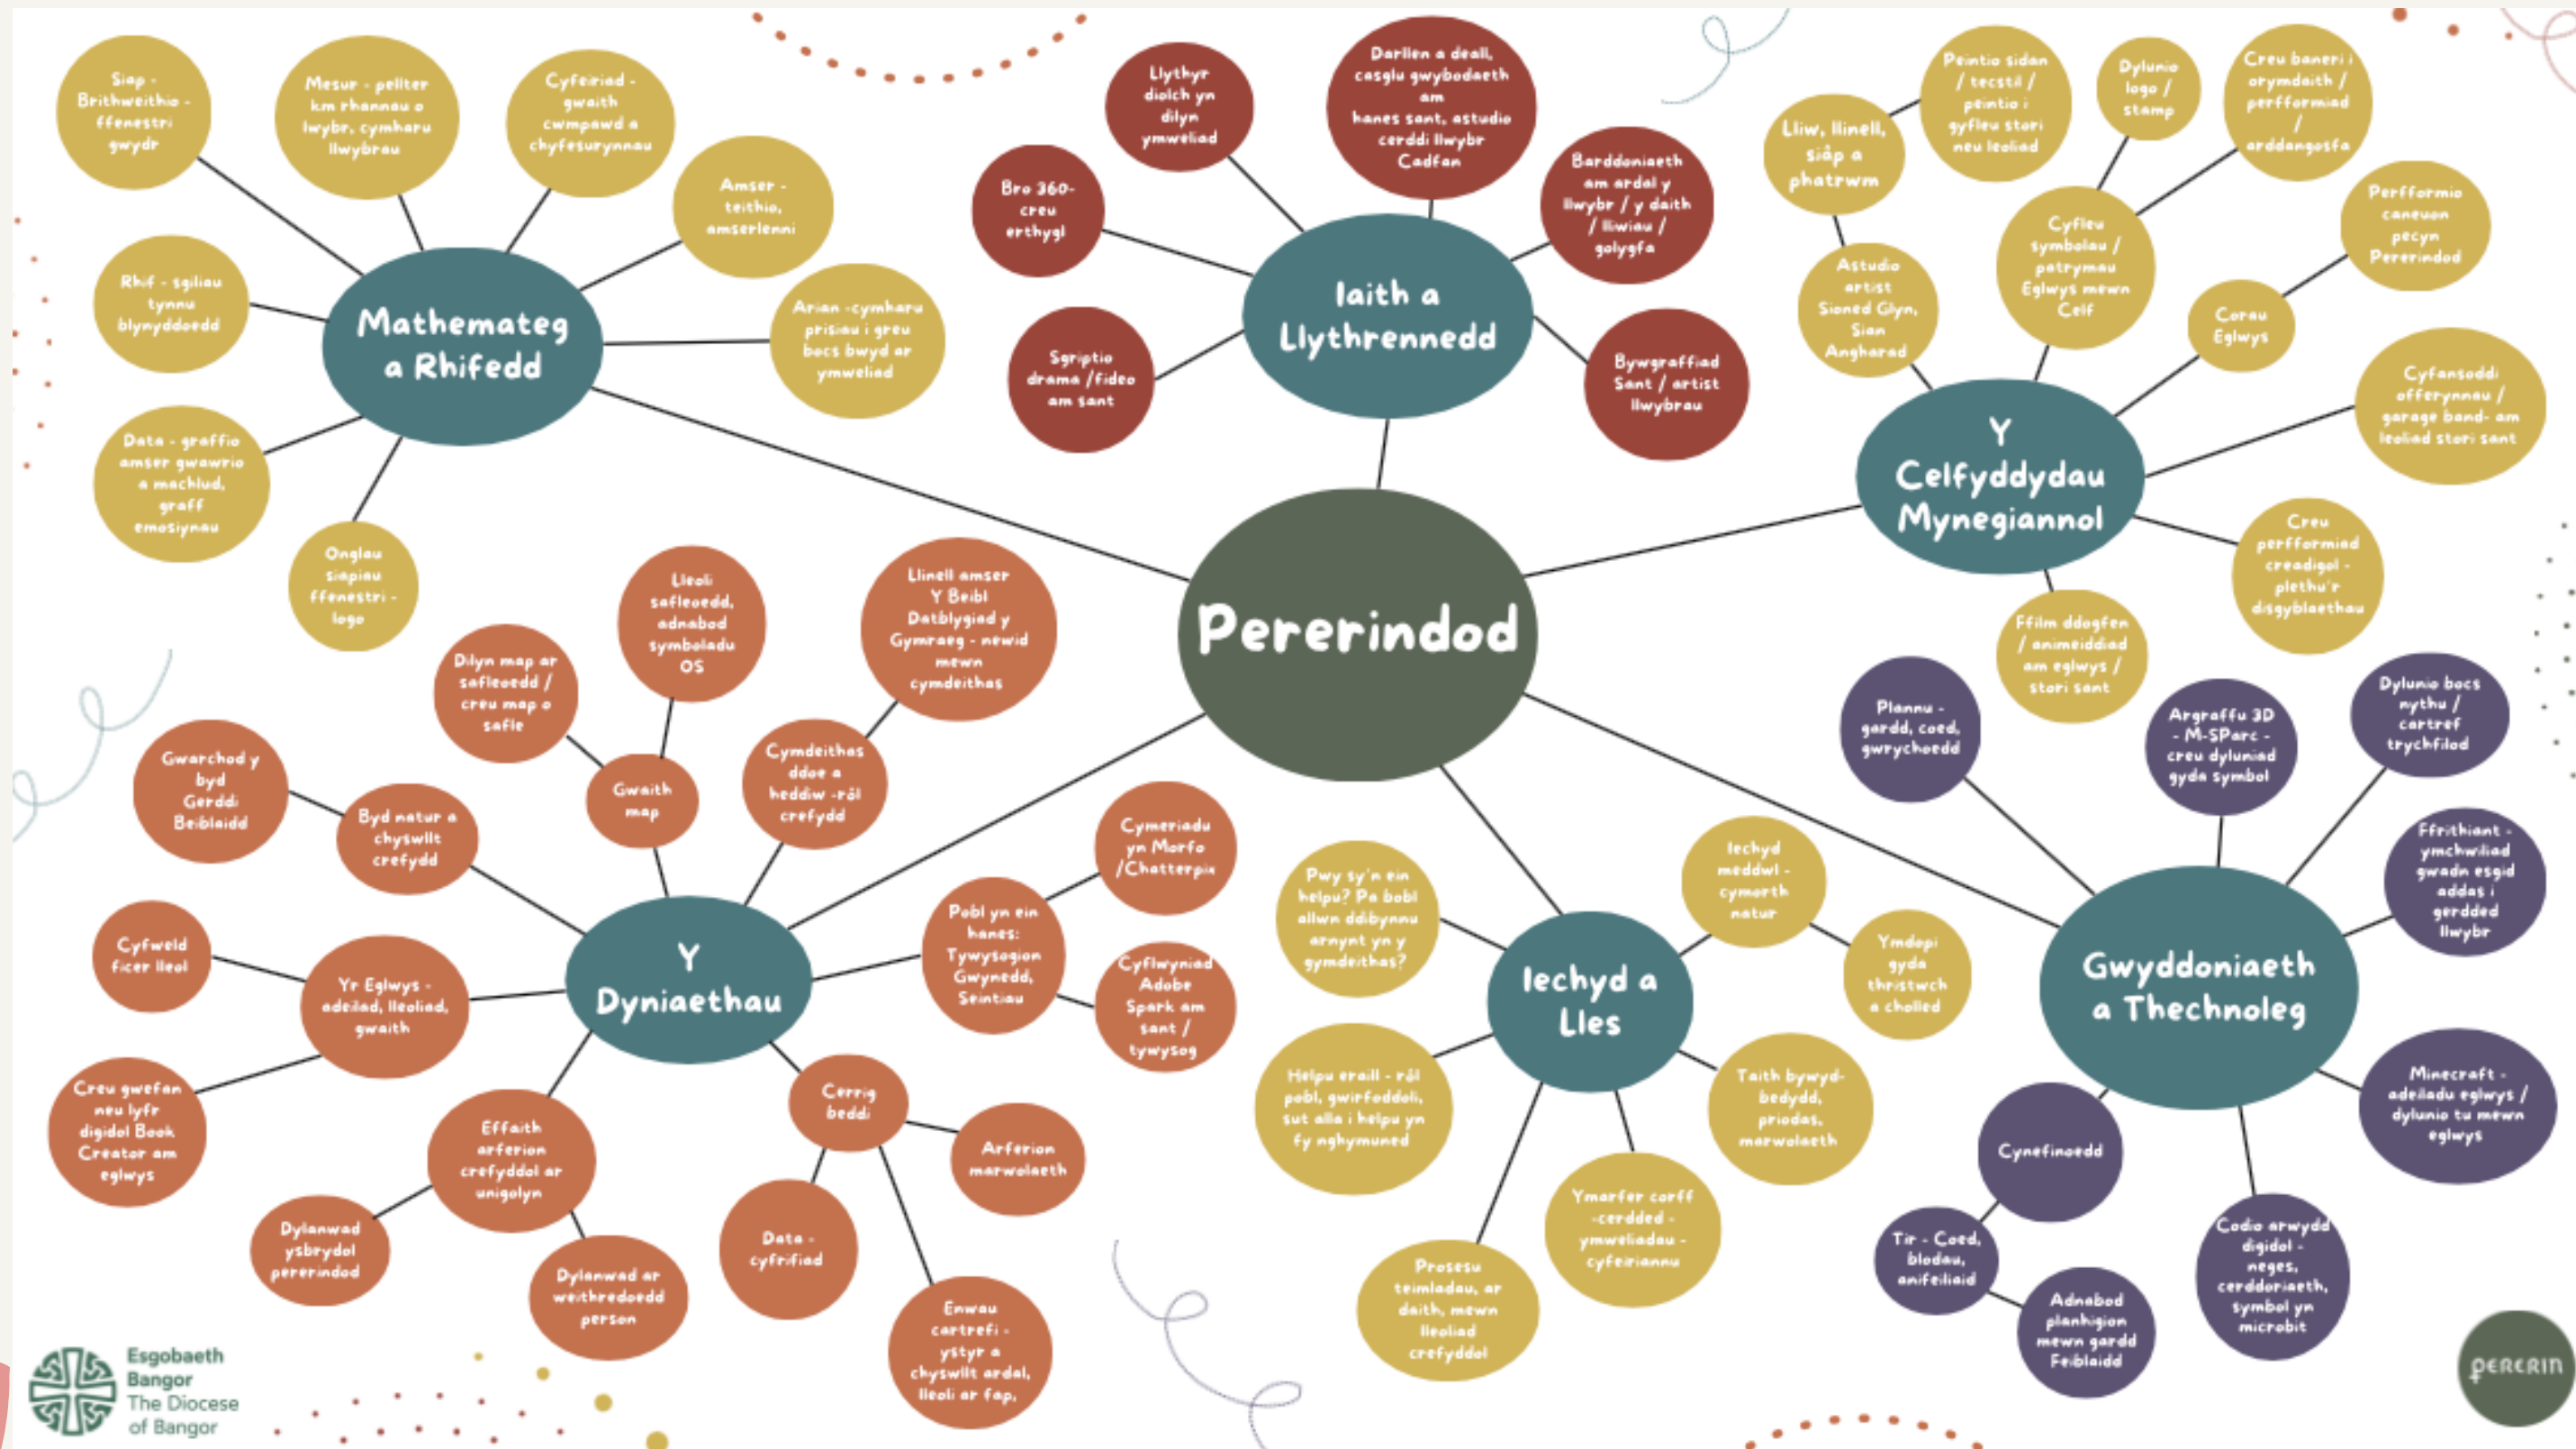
Pererindod

Mathemateg a Rhifedd

Siap - Brithweithio - ffenestri gwydr

Mesur - pellter km rhannau o lwybr, cymharu llwybrau

Cyfeiriad - gwaith cwmpawd a chyfesurynnau

Amser - teithio, amserlenni

Rhif - sgiliau tynnu blynyddoedd

Arian -cymharu prisiau i greu bocs bwyd ar ymweliad

Data - graffio amser gwawrio a machlud, graff emosiynau

Onglau siapiau ffenestri - logo

Iaith a Llythrennedd

Llythyr diolch yn dilyn ymweliad

Darllen a deall, casglu gwybodaeth am hanes sant, astudio cerddi llwybr Cadfan

Bro 360- creu erthygl

Barddoniaeth am ardal y llwybr / y daith / lluniau / golygfa

Sgriptio drama /fideo am sant

Bywgraffiad Sant / artist llwybrau

Y Celfyddydau Mynegiannol

Lliw, llinell, siâp a phatrwm

Peintio sidan / tecstil / peintio i gyfleu stori neu leoliad

Dylunio logo / stamp

Creu baneri i orymdaith / perfformiad / arddangosfa

Astudio artist Sioned Glyn, Sian Angharad

Cyfleu symbolau / patrymau Eglwys mewn Celf

Perfformio caneuon pecyn Pererindod

Corau Eglwys

Cyfansoddi offerynnau / garage band- am leoliad stori sant

Creu perfformiad creadigol - plethu'r disgyblaethau

Ffilm ddogfen / animeiddiad am eglwys / stori sant

Y Dyniaethau

Lleoli safleoedd, adnabod symboladu OS

Llinell amser Y Beibl Datblygiad y Gymraeg - newid mewn cymdeithas

Dilyn map ar safleoedd / creu map o safle

Gwaith map

Cymdeithas ddoe a heddiw -rôl crefydd

Gwarchod y byd Gerddi Beiblaidd

Byd natur a chyswllt crefydd

Cymeriadu yn Morfo /Chatterpix

Pobl yn ein hanes: Tywysogion Gwynedd, Seintiau

Cyflwyniad Adobe Spark am sant / tywysog

Cyfweld ficer lleol

Yr Eglwys - adeilad, lleoliad, gwaith

Creu gwefan neu lyfr digidol Book Creator am eglwys

Effaith arferion crefyddol ar unigolyn

Cerrig beddi

Arferion marwolaeth

Dylanwad ysbrydol pererindod

Dylanwad ar weithredoedd person

Data - cyfrifiad

Enwau cartrefi - ystyr a chyswllt ardal, lleoli ar fap,

Iechyd a Lles

Pwy sy'n ein helpu? Pa bobl allwn ddibynnu arnynt yn y gymdeithas?

Iechyd meddwl - cymorth natur

Ymdopi gyda thristwch a cholled

Helpu eraill - rôl pobl, gwirfoddoli, sut alla i helpu yn fy nghymuned

Taith bywyd- bedydd, priodas, marwolaeth

Ymarfer corff -cerdded - ymweliadau - cyfeiriannu

Prosesu teimladau, ar daith, mewn lleoliad crefyddol

Gwyddoniaeth a Thechnoleg

Plannu - gardd, coed, gwrychoedd

Argraffu 3D - M-SParc - creu dyluniad gyda symbol

Dylunio bocs nythu / cartref trychfilod

Ffrithiant - ymchwiliad gwadn esgid addas i gerdded llwybr

Minecraft - adeiladu eglwys / dylunio tu mewn eglwys

Cynefinoedd

Tir - Coed, blodau, anifeiliaid

Adnabod planhigion mewn gardd Feiblaidd

Codio arwydd digidol - neges, cerddoriaeth, symbol yn microbit

Esgobaeth Bangor The Diocese of Bangor

pererin